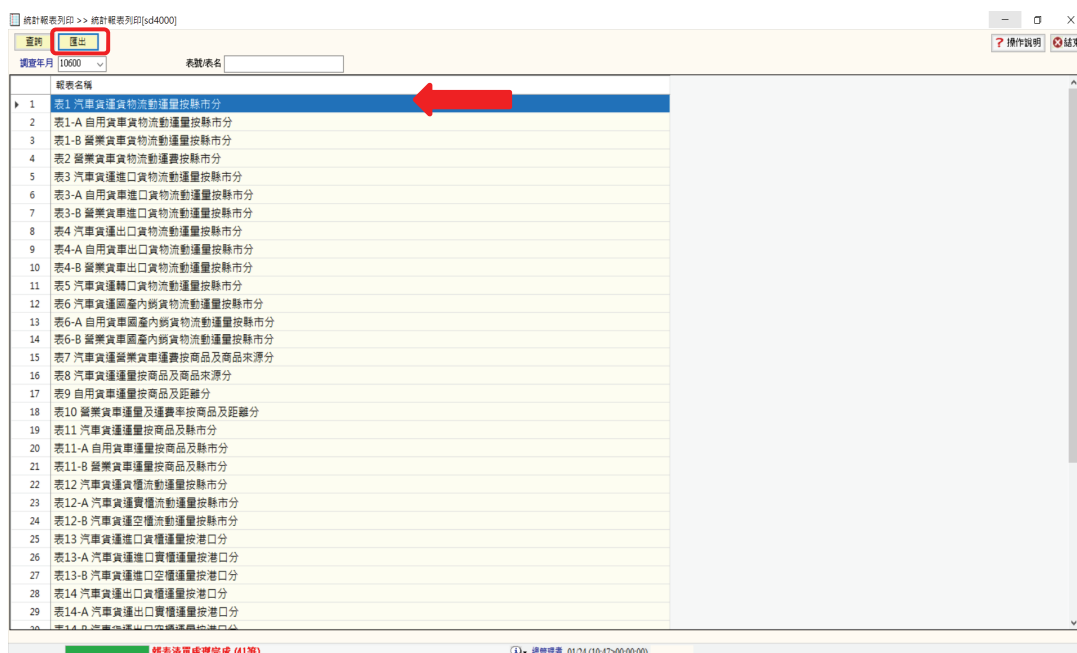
統計報表列印 >> 統計報表列印[sd4000]

查詢 匯出

操作說明 結束

調查年月 10600 表號/表名

| | 報表名稱 |
|---|---|
| 1 | 表1 汽車貨運貨物流動運量按縣市分 |
| 2 | 表1-A 自用貨車貨物流動運量按縣市分 |
| 3 | 表1-B 營業貨車貨物流動運量按縣市分 |
| 4 | 表2 營業貨車貨物流動運費按縣市分 |
| 5 | 表3 汽車貨運進口貨物流動運量按縣市分 |
| 6 | 表3-A 自用貨車進口貨物流動運量按縣市分 |
| 7 | 表3-B 營業貨車進口貨物流動運量按縣市分 |
| 8 | 表4 汽車貨運出口貨物流動運量按縣市分 |
| 9 | 表4-A 自用貨車出口貨物流動運量按縣市分 |
| 10 | 表4-B 營業貨車出口貨物流動運量按縣市分 |
| 11 | 表5 汽車貨運轉口貨物流動運量按縣市分 |
| 12 | 表6 汽車貨運國產內銷貨物流動運量按縣市分 |
| 13 | 表6-A 自用貨車國產內銷貨物流動運量按縣市分 |
| 14 | 表6-B 營業貨車國產內銷貨物流動運量按縣市分 |
| 15 | 表7 汽車貨運營業貨車運費按商品及商品來源分 |
| 16 | 表8 汽車貨運運量按商品及商品來源分 |
| 17 | 表9 自用貨車運量按商品及距離分 |
| 18 | 表10 營業貨車運量及運費率按商品及距離分 |
| 19 | 表11 汽車貨運運量按商品及縣市分 |
| 20 | 表11-A 自用貨車運量按商品及縣市分 |
| 21 | 表11-B 營業貨車運量按商品及縣市分 |
| 22 | 表12 汽車貨運貨櫃流動運量按縣市分 |
| 23 | 表12-A 汽車貨運實櫃流動運量按縣市分 |
| 24 | 表12-B 汽車貨運空櫃流動運量按縣市分 |
| 25 | 表13 汽車貨運進口貨櫃運量按港口分 |
| 26 | 表13-A 汽車貨運進口實櫃運量按港口分 |
| 27 | 表13-B 汽車貨運進口空櫃運量按港口分 |
| 28 | 表14 汽車貨運出口貨櫃運量按港口分 |
| 29 | 表14-A 汽車貨運出口實櫃運量按港口分 |
| 30 | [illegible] |

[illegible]